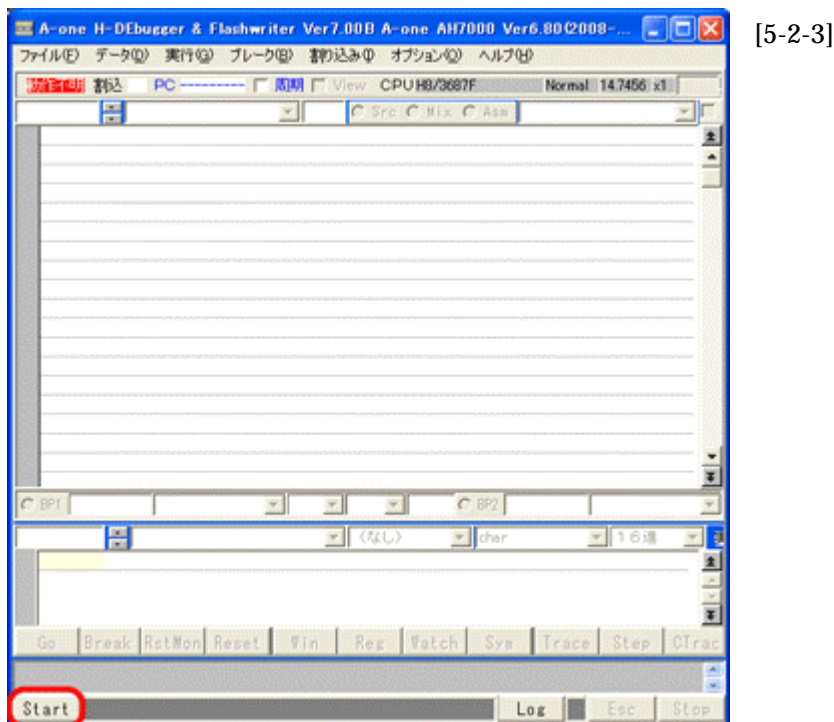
A-one H-DEbugger & Flashwriter Ver7.00B A-one AH7000 Ver6.80(2008-...

[5-2-3]

ファイル(F) データ(D) 実行(G) ブレーク(B) 割り込み(I) オプション(O) ヘルプ(H)

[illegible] 割込 PC ---------- 周期 View CPU H8/3687F Normal 14.7456 x1

Src Mix Asm

BP1 BP2

(なし) char 16進

Go Break RstMon Reset Win Reg Watch Sym Trace Step CTrac

Start Log Esc Stop